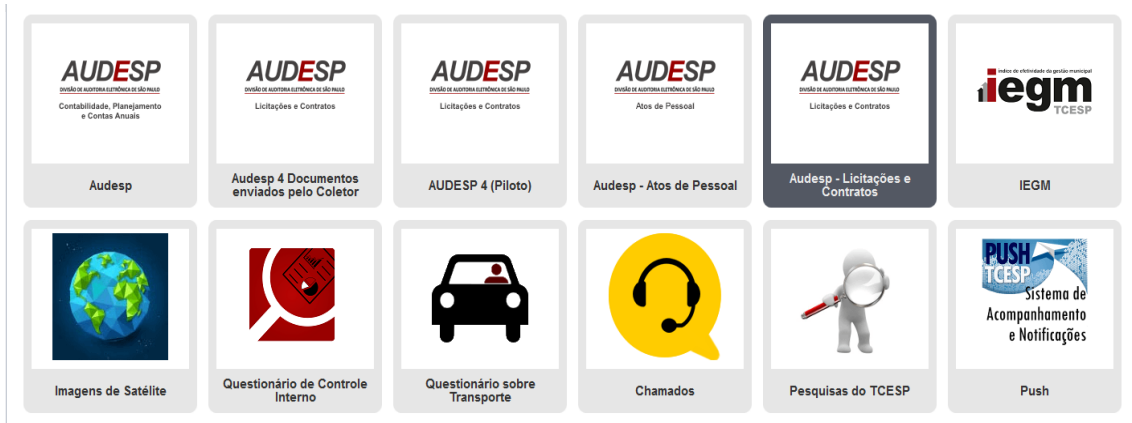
AUDESP
DIVISÃO DE AUDITORIA ELETRÔNICA DE SÃO PAULO
Contabilidade, Planejamento e Contas Anuais

Audesp

AUDESP
DIVISÃO DE AUDITORIA ELETRÔNICA DE SÃO PAULO
Licitações e Contratos

Audesp 4 Documentos enviados pelo Coletor

AUDESP
DIVISÃO DE AUDITORIA ELETRÔNICA DE SÃO PAULO
Licitações e Contratos

AUDESP 4 (Piloto)

AUDESP
DIVISÃO DE AUDITORIA ELETRÔNICA DE SÃO PAULO
Atos de Pessoal

Audesp - Atos de Pessoal

AUDESP
DIVISÃO DE AUDITORIA ELETRÔNICA DE SÃO PAULO
Licitações e Contratos

Audesp - Licitações e Contratos

índice de efetividade da gestão municipal
iegm
TCESP

IEGM

Imagens de Satélite

Questionário de Controle Interno

Questionário sobre Transporte

Chamados

Pesquisas do TCESP

PUSH
TCESP
Sistema de Acompanhamento e Notificações

Push